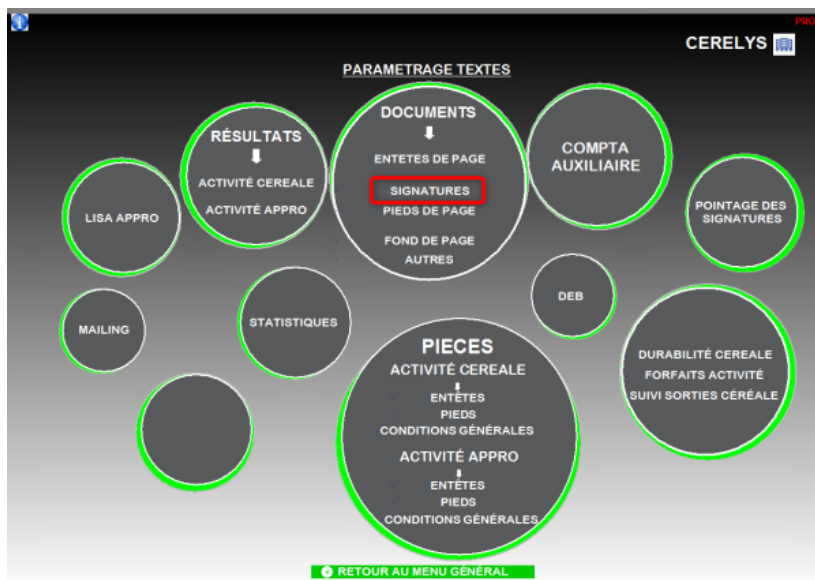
PRO

CERELYS

PARAMETRAGE TEXTES

RÉSULTATS
ACTIVITÉ CEREALE
ACTIVITÉ APPRO

DOCUMENTS
ENTETES DE PAGE
SIGNATURES
PIEDS DE PAGE
FOND DE PAGE
AUTRES

COMPTA AUXILIAIRE

LISA APPRO

POINTAGE DES SIGNATURES

MAILING

STATISTIQUES

DEB

PIECES
ACTIVITÉ CEREALE
ENTÊTES
PIEDS
CONDITIONS GÉNÉRALES
ACTIVITÉ APPRO
ENTÊTES
PIEDS
CONDITIONS GÉNÉRALES

DURABILITÉ CEREALE
FORFAITS ACTIVITÉ
SUIVI SORTIES CÉRÉALE

RETOUR AU MENU GÉNÉRAL